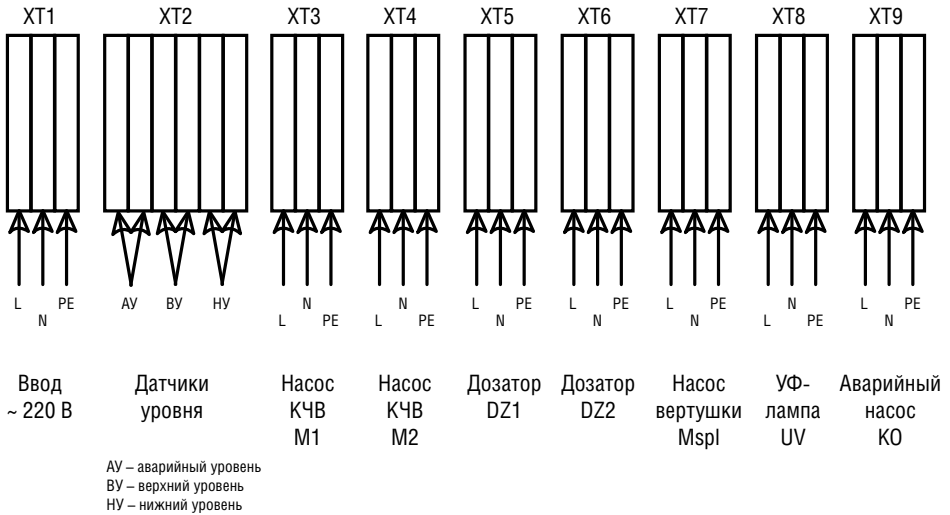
XT1 XT2 XT3 XT4 XT5 XT6 XT7 XT8 XT9

L N PE АУ ВУ НУ L N PE L N PE L N PE L N PE L N PE L N PE L N PE

Ввод ~ 220 В

Датчики уровня

Насос КЧВ M1

Насос КЧВ M2

Дозатор DZ1

Дозатор DZ2

Насос вертушки Mspl

УФ-лампа UV

Аварийный насос KO

АУ – аварийный уровень
ВУ – верхний уровень
НУ – нижний уровень